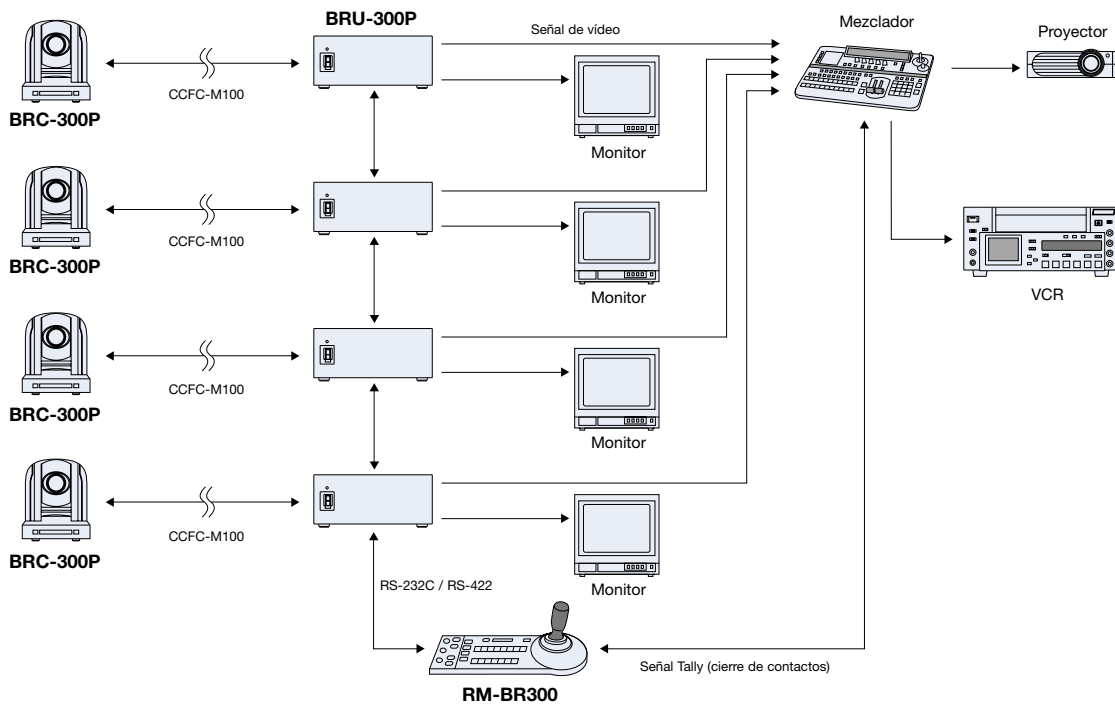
BRU-300P

Señal de vídeo

Mezclador

Proyector

CCFC-M100

BRC-300P

Monitor

CCFC-M100

BRC-300P

Monitor

VCR

CCFC-M100

BRC-300P

Monitor

CCFC-M100

BRC-300P

RS-232C / RS-422

Monitor

Señal Tally (cierre de contactos)

RM-BR300